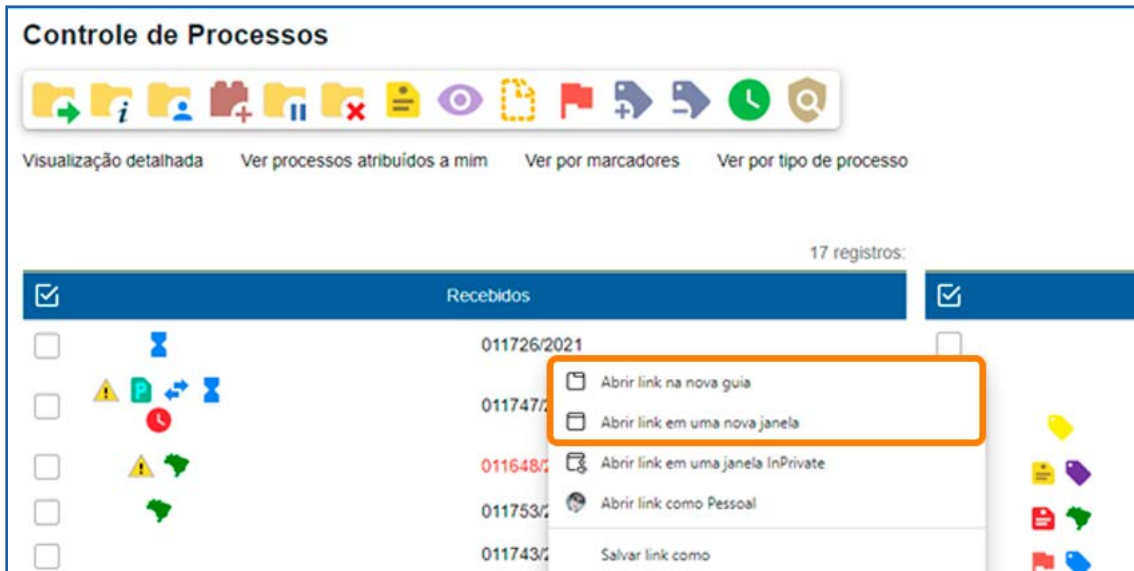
Controle de Processos

i

Visualização detalhada Ver processos atribuídos a mim Ver por marcadores Ver por tipo de processo

17 registros:

Recebidos

011726/2021

011747/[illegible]

011648/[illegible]

011753/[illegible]

011743/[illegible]

Abrir link na nova guia

Abrir link em uma nova janela

Abrir link em uma janela InPrivate

Abrir link como Pessoal

Salvar link como